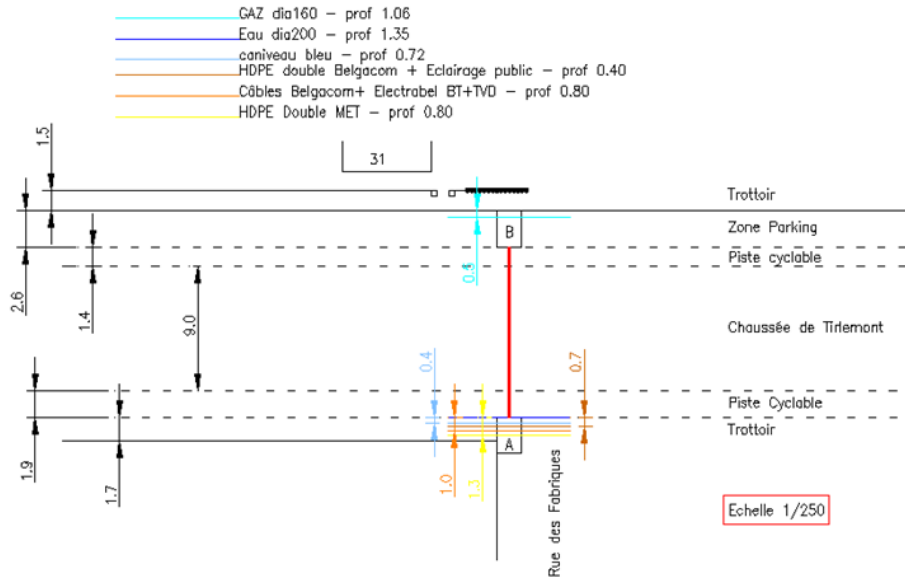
GAZ dia160 – prof 1.06
Eau dia200 – prof 1.35
caniveau bleu – prof 0.72
HDPE double Belgacom + Eclairage public – prof 0.40
Câbles Belgacom+ Electrabel BT+TVD – prof 0.80
HDPE Double MET – prof 0.80

1.5
31
Trottoir
B
Zone Parking
2.6
1.4
0.3
Piste cyclable
9.0
Chaussée de Tirlemont
0.4
0.7
Piste Cyclable
Trottoir
A
1.9
1.7
1.0
1.3
Rue des Fabriques
Echelle 1/250